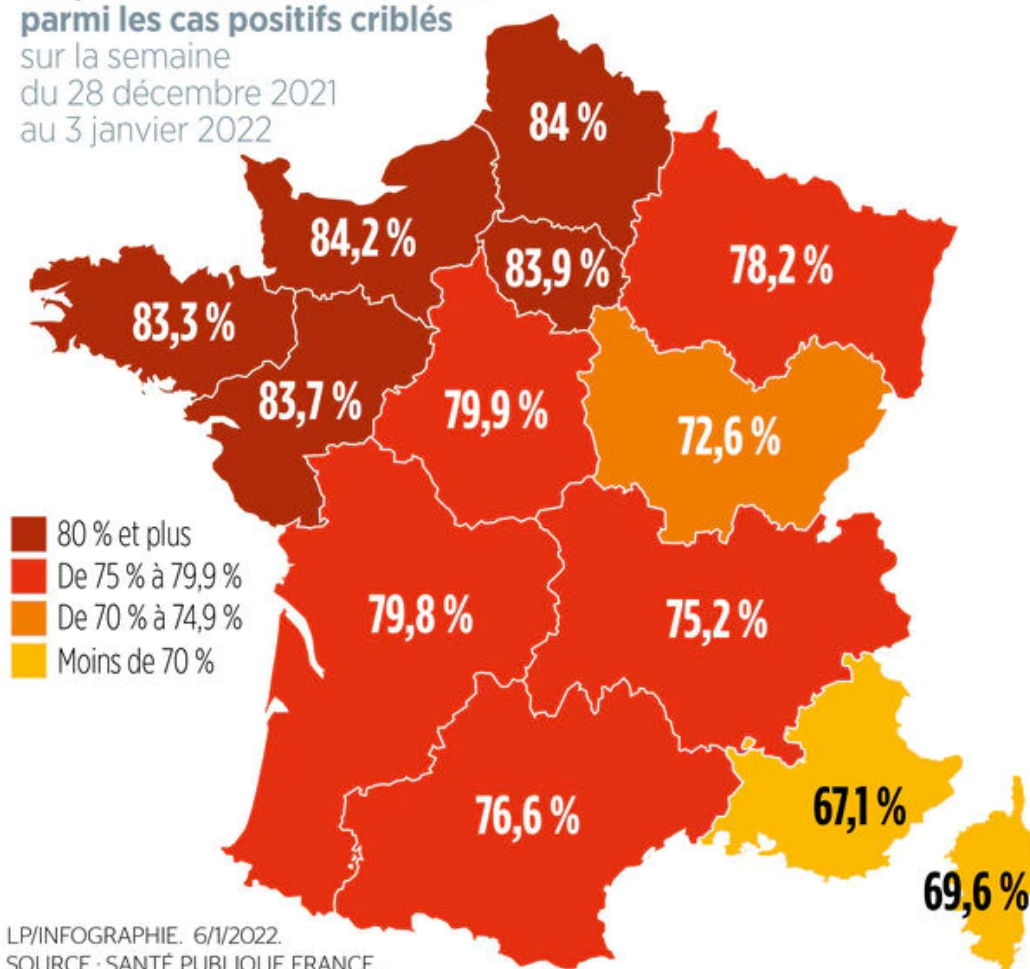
parmi les cas positifs criblés
sur la semaine
du 28 décembre 2021
au 3 janvier 2022

84 %
84,2 %
83,9 %
78,2 %
83,3 %
83,7 %
79,9 %
72,6 %

80 % et plus
De 75 % à 79,9 %
De 70 % à 74,9 %
Moins de 70 %

79,8 %
75,2 %
76,6 %
67,1 %
69,6 %

LP/INFOGRAPHIE. 6/1/2022.
SOURCE : SANTÉ PUBLIQUE FRANCE